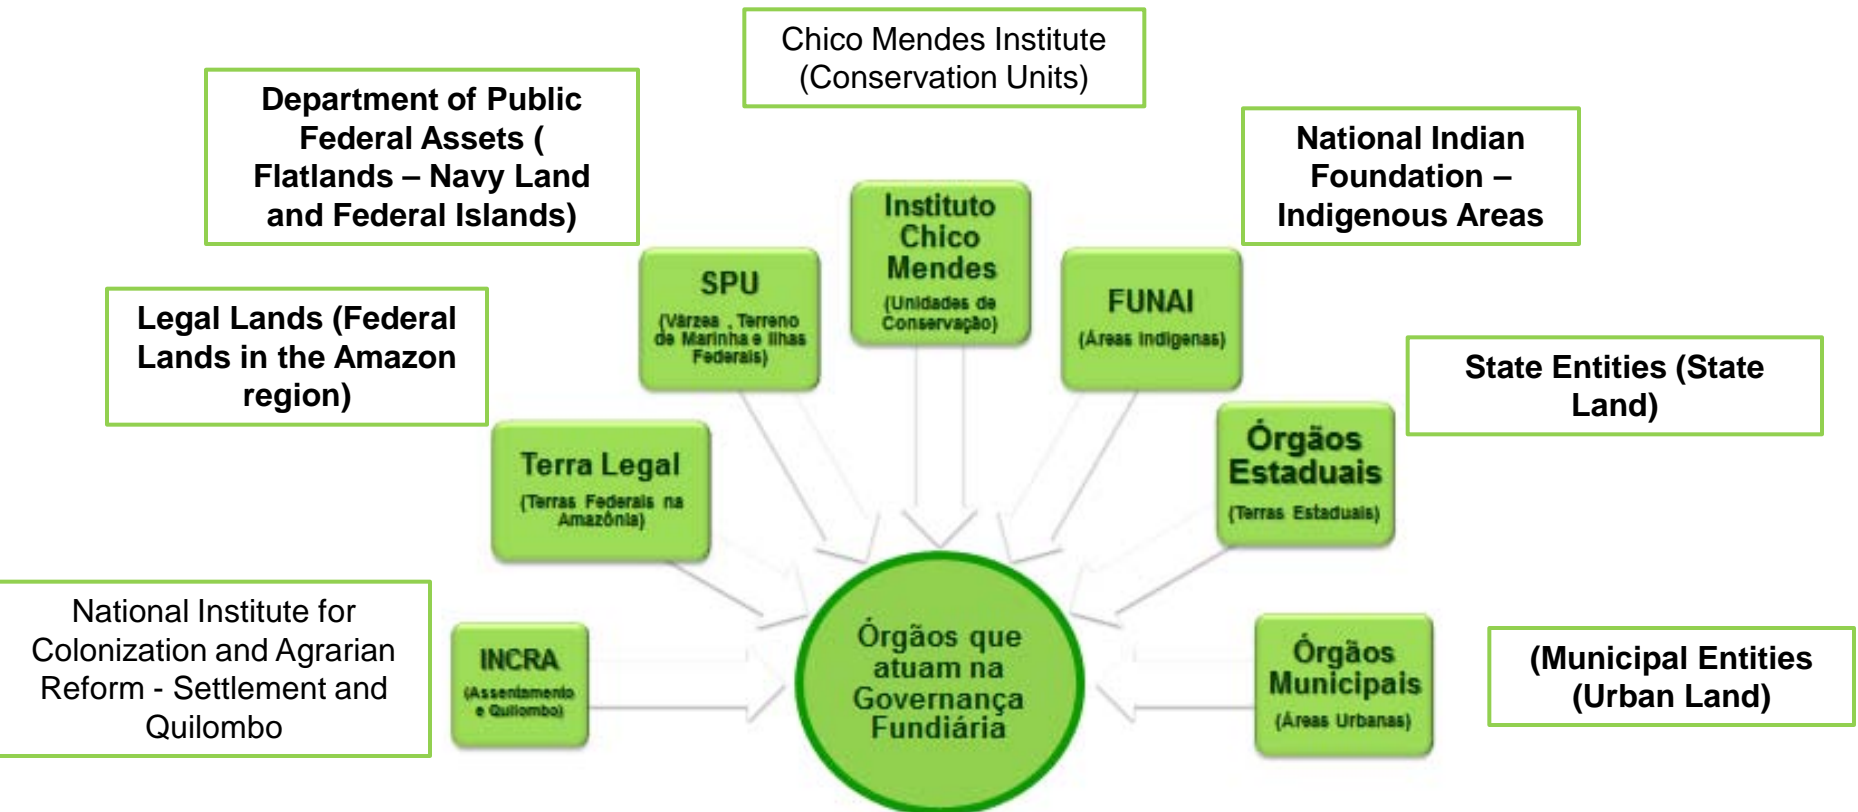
Chico Mendes Institute (Conservation Units)

Department of Public Federal Assets ( Flatlands – Navy Land and Federal Islands)

National Indian Foundation – Indigenous Areas

Instituto Chico Mendes
(Unidades de Conservação)

SPU
(Várzeas , Terreno de Marinha e Ilhas Federais)

FUNAI
(Áreas Indígenas)

Legal Lands (Federal Lands in the Amazon region)

State Entities (State Land)

Terra Legal
(Terras Federais na Amazônia)

Órgãos Estaduais
(Terras Estaduais)

National Institute for Colonization and Agrarian Reform - Settlement and Quilombo

INCRA
(Assentamento e Quilombo)

Órgãos que atuam na Governança Fundiária

Órgãos Municipais
(Áreas Urbanas)

(Municipal Entities (Urban Land)